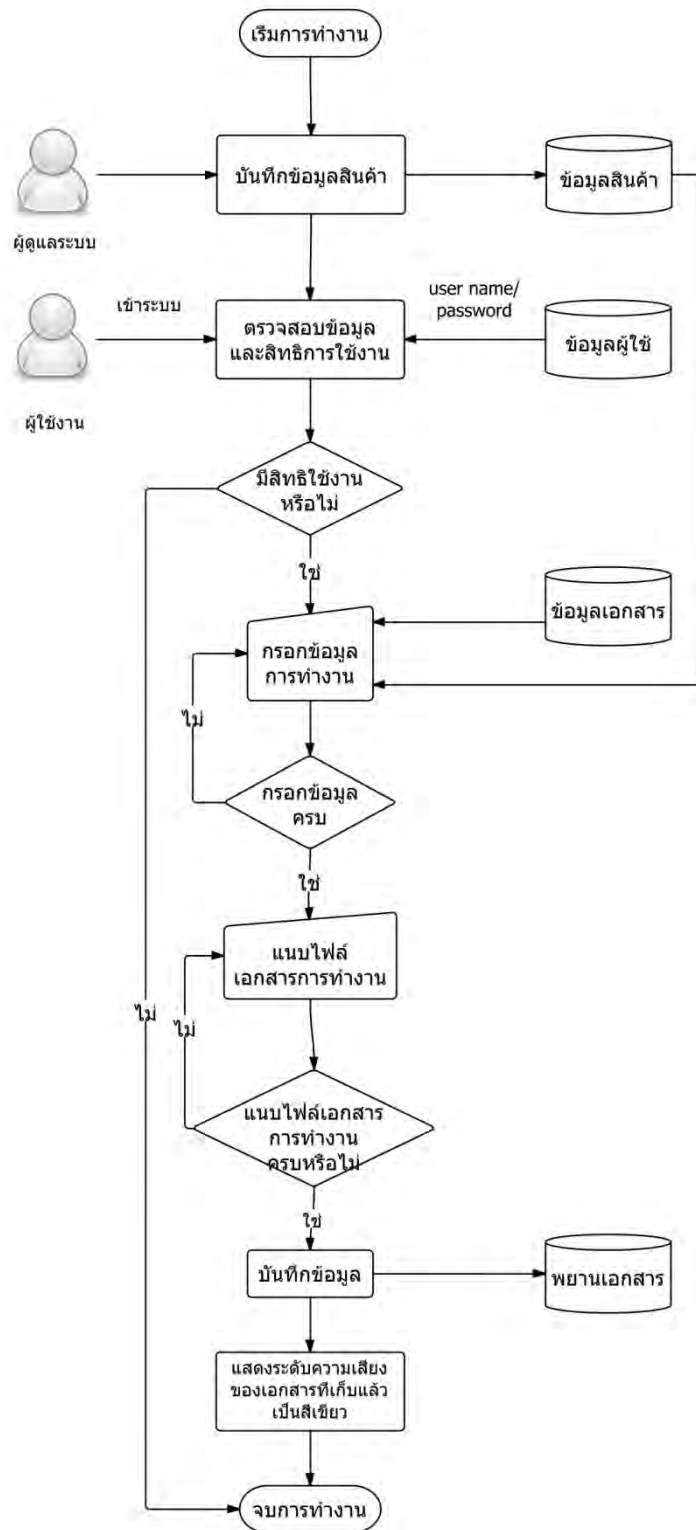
เริมการทำงาน

ผู้ดูแลระบบ

บันทึกข้อมูลสินค้า

ข้อมูลสินค้า

เข้าระบบ

user name/ password

ผู้ใช้งาน

ตรวจสอบข้อมูล และสิทธิการใช้งาน

ข้อมูลผู้ใช้

มีสิทธิใช้งาน หรือไม่

ใช่

ข้อมูลเอกสาร

กรอกข้อมูล การทำงาน

ไม่

กรอกข้อมูล ครบ

ใช่

แนบไฟล์ เอกสารการทำงาน

ไม่

ไม่

แนบไฟล์เอกสาร การทำงาน ครบหรือไม่

ใช่

บันทึกข้อมูล

พยานเอกสาร

แสดงระดับความเสียง ของเอกสารทีเก็บแล้ว เป็นสีเขียว

จบการทำงาน